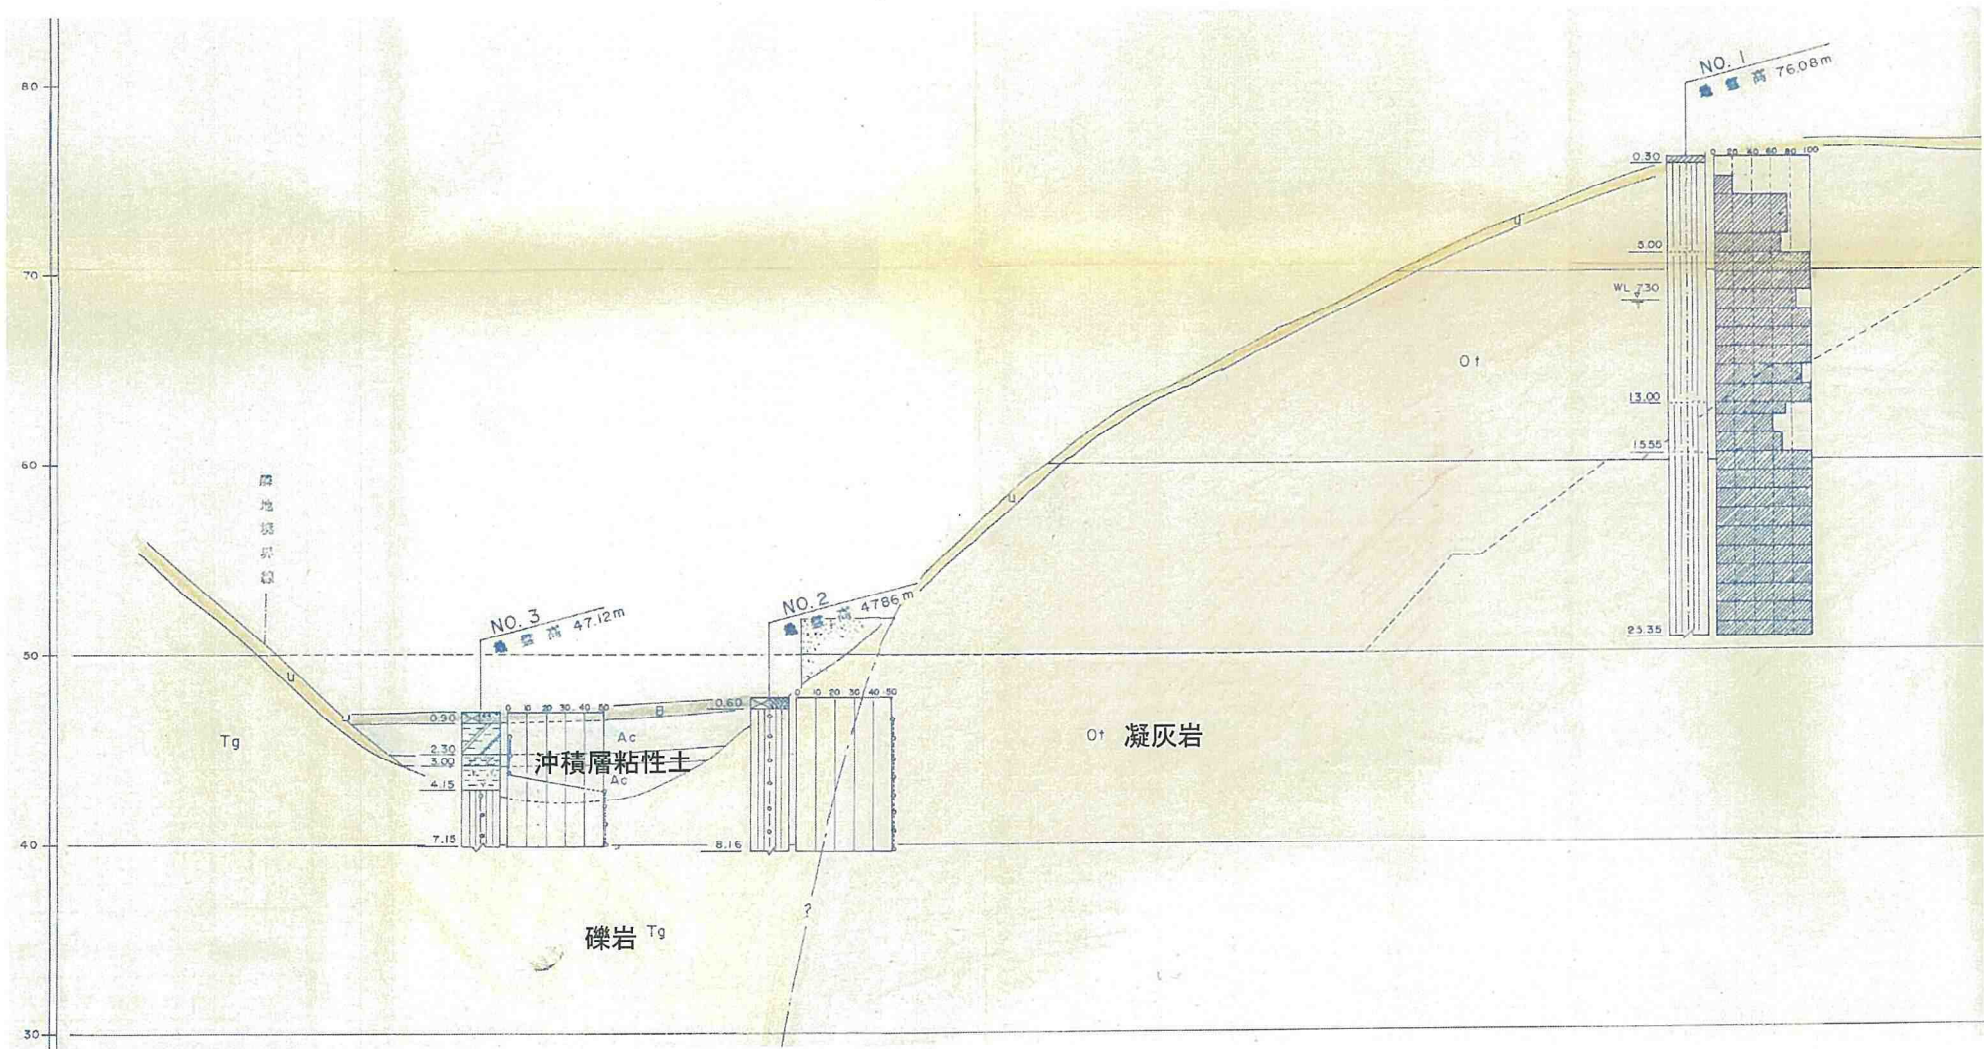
80
70
60
50
40
30

NO. 1
孔口標高 76.08m
0.30
0 20 40 60 80 100
5.00
WL 7.30
13.00
15.55
23.35
Ot

隣地境界線
u
u
u
B

NO. 3
孔口標高 47.12m
0.90
0 10 20 30 40 50
2.30
3.00
4.15
7.15
Tg
Ac
沖積層粘性土
Ac

NO. 2
孔口標高 47.86m
10.60
0 10 20 30 40 50
8.16

Ot 凝灰岩

?

礫岩 Tg